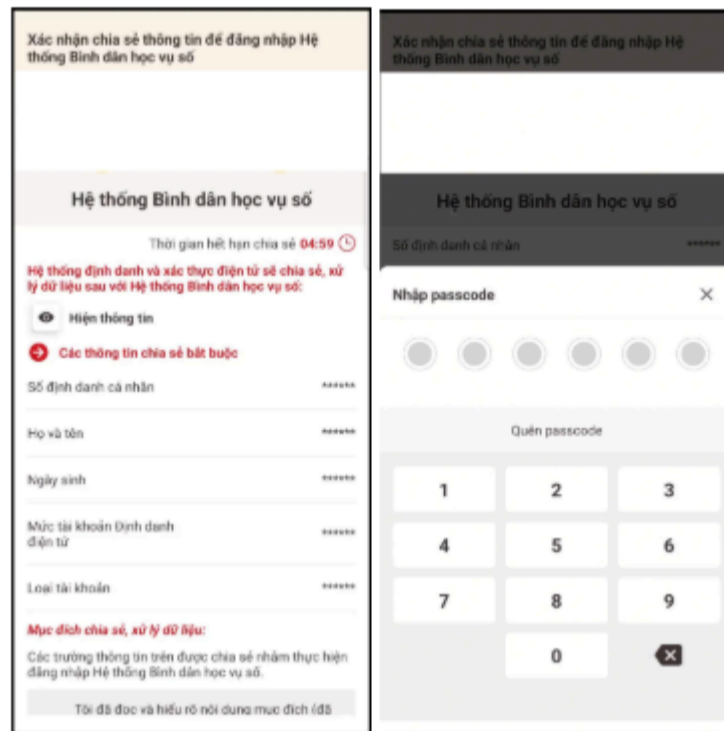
Xác nhận chia sẻ thông tin để đăng nhập Hệ thống Bình dân học vụ số

Hệ thống Bình dân học vụ số

Thời gian hết hạn chia sẻ 04:59

Hệ thống định danh và xác thực điện tử sẽ chia sẻ, xử lý dữ liệu sau với Hệ thống Bình dân học vụ số:

Hiện thông tin

Các thông tin chia sẻ bắt buộc

Số định danh cá nhân ******

Họ và tên ******

Ngày sinh ******

Mức tài khoản Định danh điện tử ******

Loại tài khoản ******

Mục đích chia sẻ, xử lý dữ liệu:

Các trường thông tin trên được chia sẻ nhằm thực hiện đăng nhập Hệ thống Bình dân học vụ số.

Tôi đã đọc và hiểu rõ nội dung mục đích (đã

Xác nhận chia sẻ thông tin để đăng nhập Hệ thống Bình dân học vụ số

Hệ thống Bình dân học vụ số

Số định danh cá nhân ******

Nhập passcode ×

Quên passcode

| 1 | 2 | 3 |
|---|---|---|
| 4 | 5 | 6 |
| 7 | 8 | 9 |
| | 0 | |